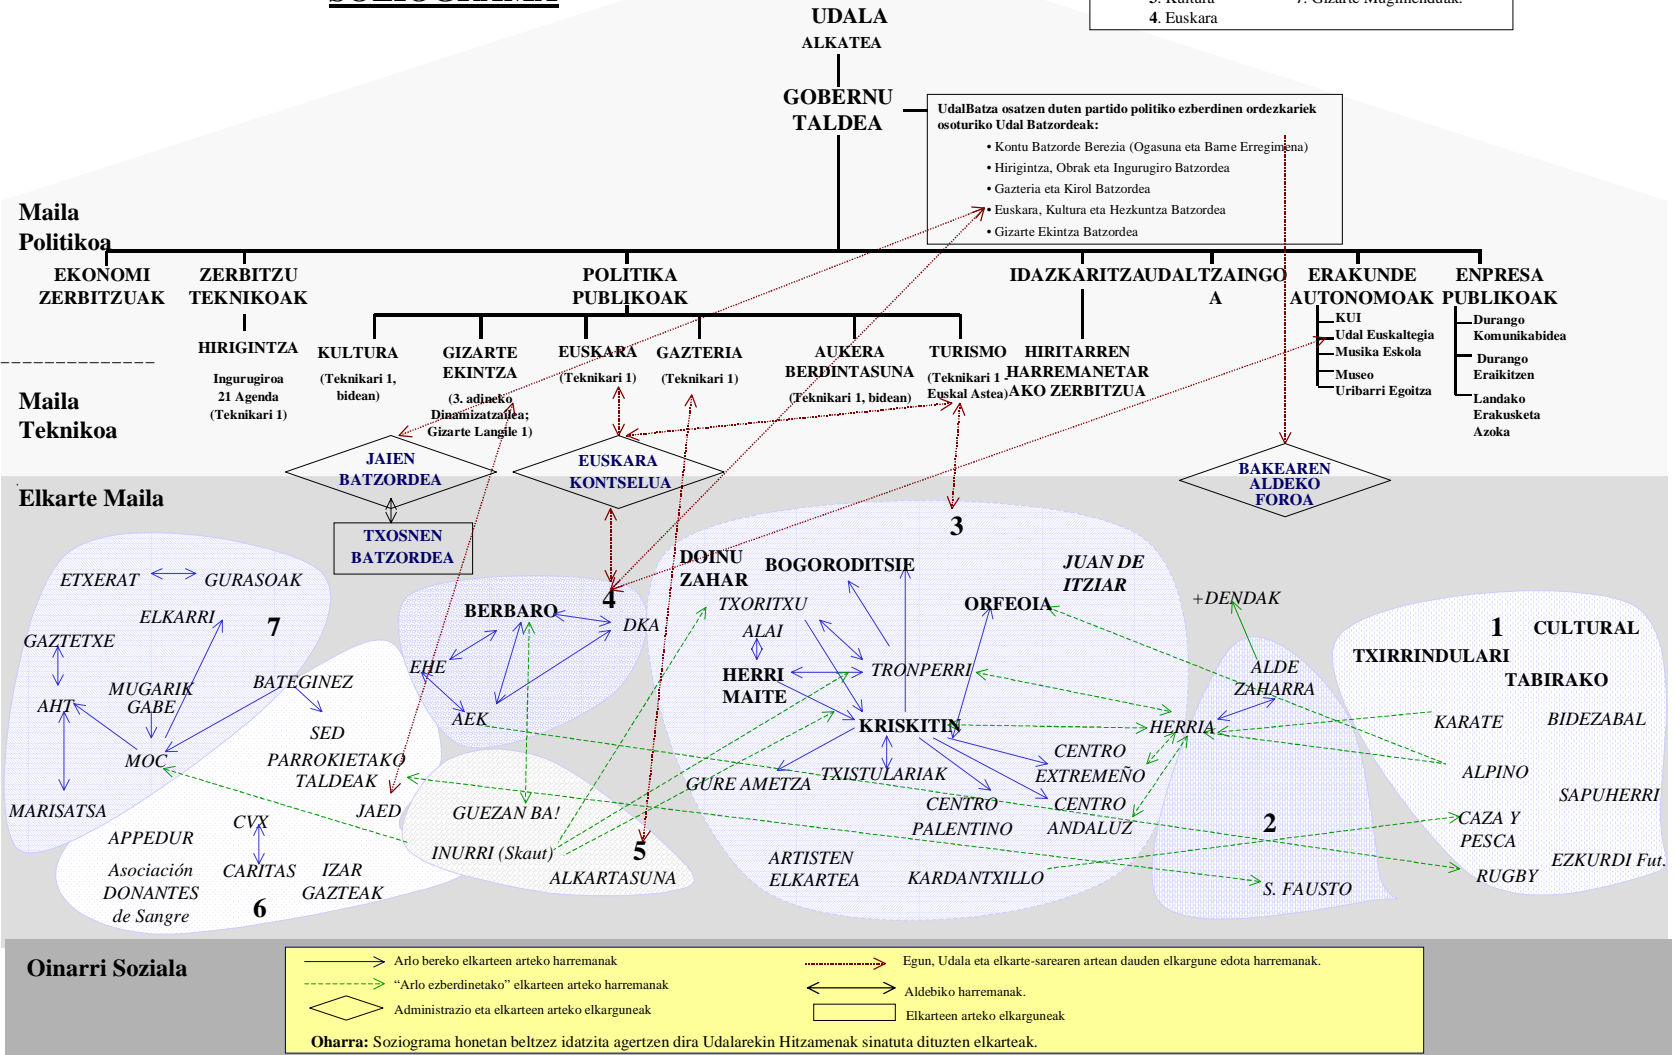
SOZIOGRAMA

3. Kultura   7. Gizarte Mugimenduak.
4. Euskara

UDALA
ALKATEA

GOBERNU TALDEA

UdalBatza osatzen duten partido politiko ezberdinen ordezkariek osoturiko Udal Batzordeak:
• Kontu Batzorde Berezia (Ogasuna eta Barne Erregimena)
• Hirigintza, Obrak eta Ingurugiro Batzordea
• Gazteria eta Kirol Batzordea
• Euskara, Kultura eta Hezkuntza Batzordea
• Gizarte Ekintza Batzordea

Maila Politikoa

EKONOMI ZERBITZUAK
ZERBITZU TEKNIKOAK
POLITIKA PUBLIKOAK
IDAZKARITZA
UDALTZAINGOA
ERAKUNDE AUTONOMOAK
ENPRESA PUBLIKOAK

HIRIGINTZA
Ingurugiroa 21 Agenda (Teknikari 1)

KULTURA (Teknikari 1, bidean)
GIZARTE EKINTZA (3. adineko Dinamizatzailea; Gizarte Langile 1)
EUSKARA (Teknikari 1)
GAZTERIA (Teknikari 1)
AUKERA BERDINTASUNA (Teknikari 1, bidean)
TURISMO (Teknikari 1 Euskal Astea)
HIRITARREN HARREMANETARAKO ZERBITZUA

KUI
Udal Euskaltegia
Musika Eskola
Museo
Uribarri Egoitza

Durango Komunikabidea
Durango Eraikitzen
Landako Erakusketa Azoka

Maila Teknikoa

JAIEN BATZORDEA
EUSKARA KONTSELUA
BAKEAREN ALDEKO FOROA
TXOSNEN BATZORDEA

Elkarte Maila

ETXERAT  GURASOAK
ELKARRI
7
GAZTETXE
AHT
MUGARIK GABE
BATEGINEZ
MOC
MARISATSA
SED
PARROKIETAKO TALDEAK
JAED
APPEDUR
CVX
CARITAS
IZAR GAZTEAK
Asociación DONANTES de Sangre
6

BERBARO
4
DKA
EHE
AEK
GUEZAN BA!
INURRI (Skaut)
5
ALKARTASUNA

3
DOINU ZAHAR
BOGORODITSIE
JUAN DE ITZIAR
TXORITXU
ALAI
ORFEOIA
HERRI MAITE
TRONPERRI
KRISKITIN
GURE AMETZA
TXISTULARIAK
CENTRO EXTREMEÑO
CENTRO PALENTINO
CENTRO ANDALUZ
ARTISTEN ELKARTEA
KARDANTXILLO

+DENDAK
ALDE ZAHARRA
HERRIA
2
S. FAUSTO

1 CULTURAL TXIRRINDULARI TABIRAKO
KARATE
BIDEZABAL
ALPINO
SAPUHERRI
CAZA Y PESCA
RUGBY
EZKURDI Fut.

Oinarri Soziala

Arlo bereko elkarteen arteko harremanak
“Arlo ezberdinetako” elkarteen arteko harremanak
Administrazio eta elkarteen arteko elkarguneak
Egun, Udala eta elkarte-sarearen artean dauden elkargune edota harremanak.
Aldebiko harremanak.
Elkarteen arteko elkarguneak
Oharra: Soziograma honetan beltzez idatzita agertzen dira Udalarekin Hitzamenak sinatuta dituzten elkarteak.